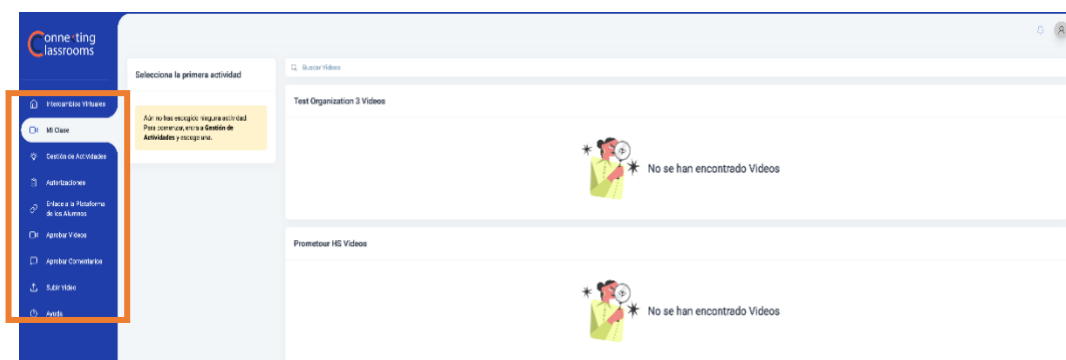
Conne·ting Classrooms

Intercambios Virtuales
Mi Clase
Gestión de Actividades
Autorizaciones
Enlace a la Plataforma de los Alumnos
Aprobar Videos
Aprobar Comentarios
Subir Video
Ayuda

Selecciona la primera actividad

Aún no has escogido ninguna actividad. Para comenzar, entra a Gestión de Actividades y escoge una.

Buscar Videos

Test Organization 3 Videos

No se han encontrado Videos

Prometour HS Videos

No se han encontrado Videos